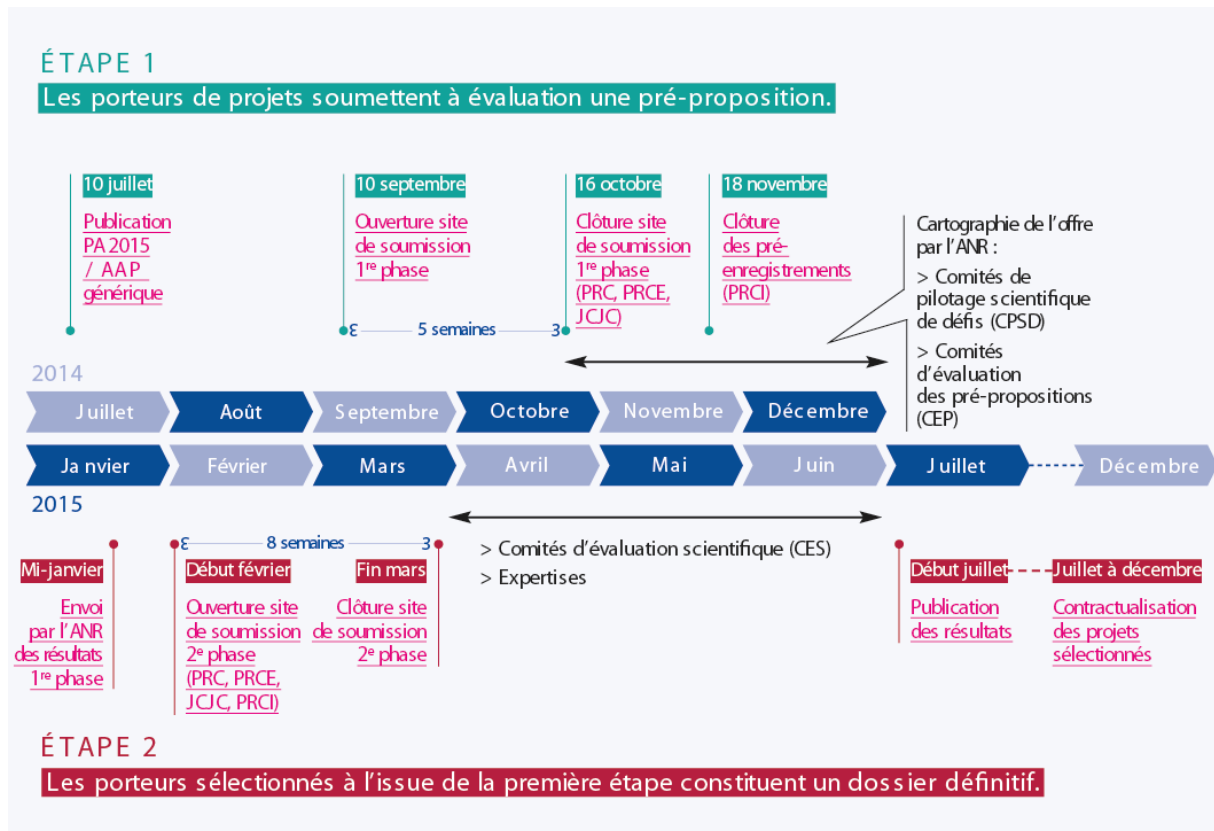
ÉTAPE 1

Les porteurs de projets soumettent à évaluation une pré-proposition.

10 juillet
Publication PA 2015 / AAP générique

10 septembre
Ouverture site de soumission 1$^{re}$ phase

5 semaines

16 octobre
Clôture site de soumission 1$^{re}$ phase (PRC, PRCE, JCJC)

18 novembre
Clôture des pré-enregistrements (PRCI)

Cartographie de l'offre par l'ANR :
> Comités de pilotage scientifique de défis (CPSD)
> Comités d'évaluation des pré-propositions (CEP)

2014

Juillet | Août | Septembre | Octobre | Novembre | Décembre

Ja nvier | Février | Mars | Avril | Mai | Juin | Juillet | Décembre

2015

Mi-janvier
Envoi par l'ANR des résultats 1$^{re}$ phase

8 semaines

Début février
Ouverture site de soumission 2$^{e}$ phase (PRC, PRCE, JCJC, PRCI)

Fin mars
Clôture site de soumission 2$^{e}$ phase

> Comités d'évaluation scientifique (CES)
> Expertises

Début juillet
Publication des résultats

Juillet à décembre
Contractualisation des projets sélectionnés

ÉTAPE 2

Les porteurs sélectionnés à l'issue de la première étape constituent un dossier définitif.